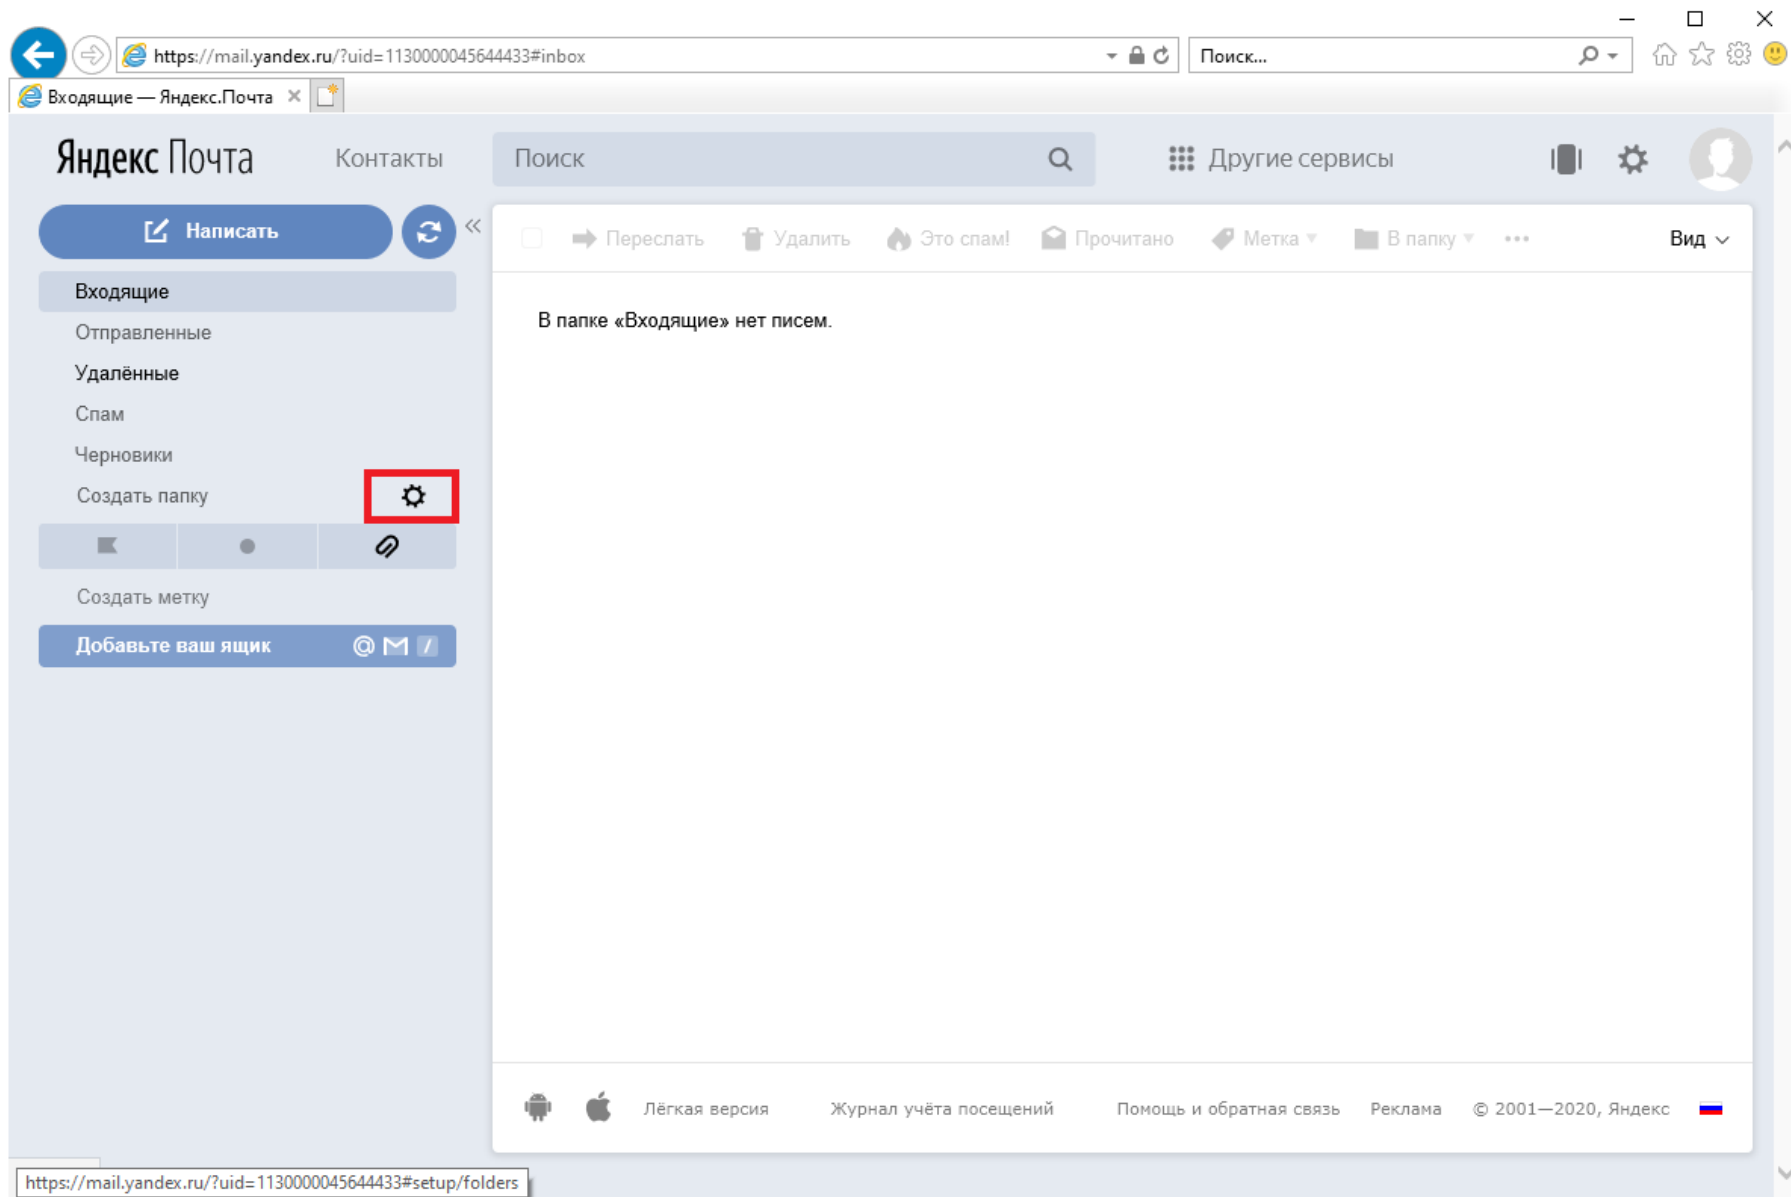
https://mail.yandex.ru/?uid=1130000045644433#inbox

Поиск...

Входящие — Яндекс.Почта

Яндекс Почта

Контакты

Поиск

Другие сервисы

Написать

Переслать

Удалить

Это спам!

Прочитано

Метка

В папку

Вид

Входящие

Отправленные

Удалённые

Спам

Черновики

Создать папку

Создать метку

Добавьте ваш ящик

В папке «Входящие» нет писем.

Лёгкая версия

Журнал учёта посещений

Помощь и обратная связь

Реклама

© 2001—2020, Яндекс

https://mail.yandex.ru/?uid=1130000045644433#setup/folders